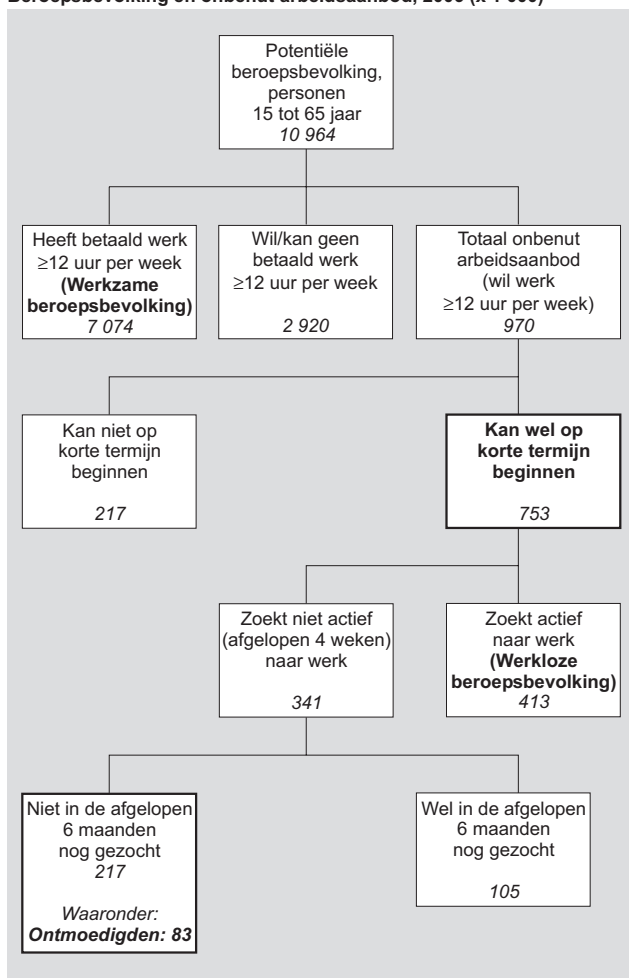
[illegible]

Potentiële beroepsbevolking, personen 15 tot 65 jaar
*10 964*

Heeft betaald werk ≥12 uur per week
**(Werkzame beroepsbevolking)**
*7 074*

Wil/kan geen betaald werk ≥12 uur per week
*2 920*

Totaal onbenut arbeidsaanbod (wil werk ≥12 uur per week)
*970*

Kan niet op korte termijn beginnen
*217*

**Kan wel op korte termijn beginnen**
*753*

Zoekt niet actief (afgelopen 4 weken) naar werk
*341*

Zoekt actief naar werk
**(Werkloze beroepsbevolking)**
*413*

Niet in de afgelopen 6 maanden nog gezocht
*217*
*Waaronder:*
***Ontmoedigden: 83***

Wel in de afgelopen 6 maanden nog gezocht
*105*